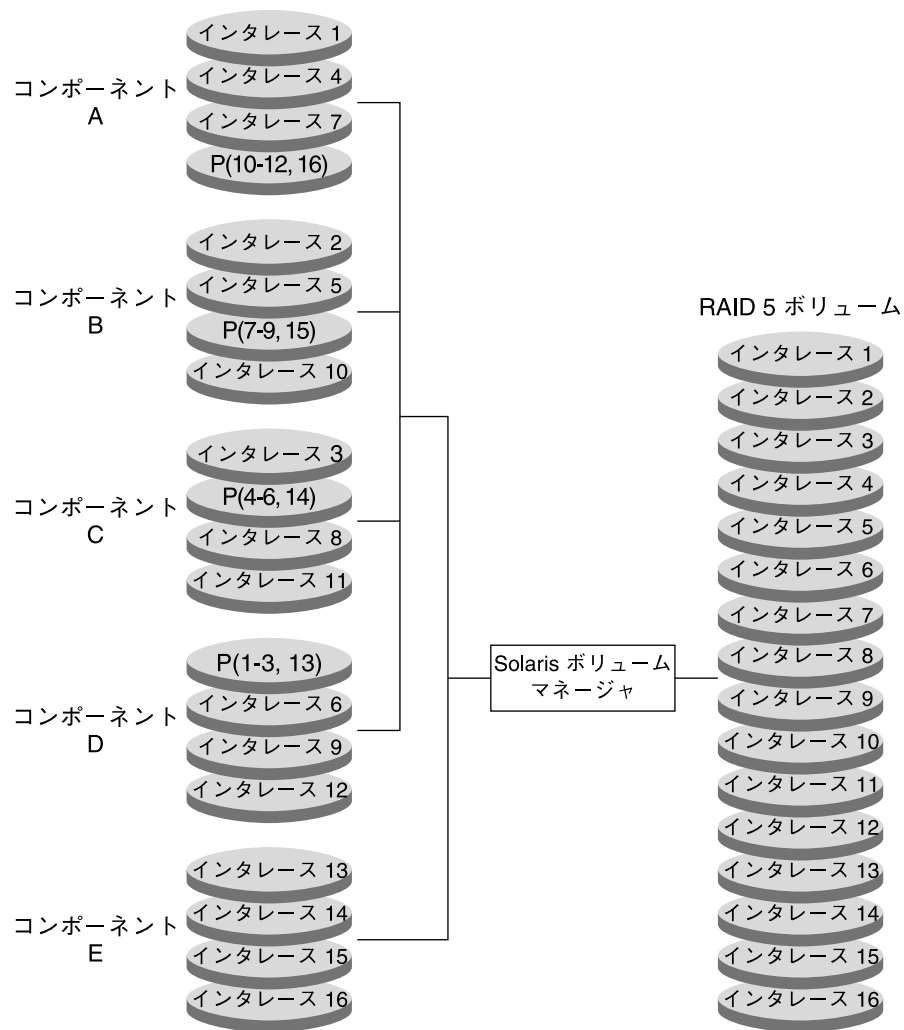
コンポーネント A
インタレース 1
インタレース 4
インタレース 7
P(10-12, 16)

コンポーネント B
インタレース 2
インタレース 5
P(7-9, 15)
インタレース 10

コンポーネント C
インタレース 3
P(4-6, 14)
インタレース 8
インタレース 11

コンポーネント D
P(1-3, 13)
インタレース 6
インタレース 9
インタレース 12

コンポーネント E
インタレース 13
インタレース 14
インタレース 15
インタレース 16

Solaris ボリューム マネージャ

RAID 5 ボリューム
インタレース 1
インタレース 2
インタレース 3
インタレース 4
インタレース 5
インタレース 6
インタレース 7
インタレース 8
インタレース 9
インタレース 10
インタレース 11
インタレース 12
インタレース 13
インタレース 14
インタレース 15
インタレース 16